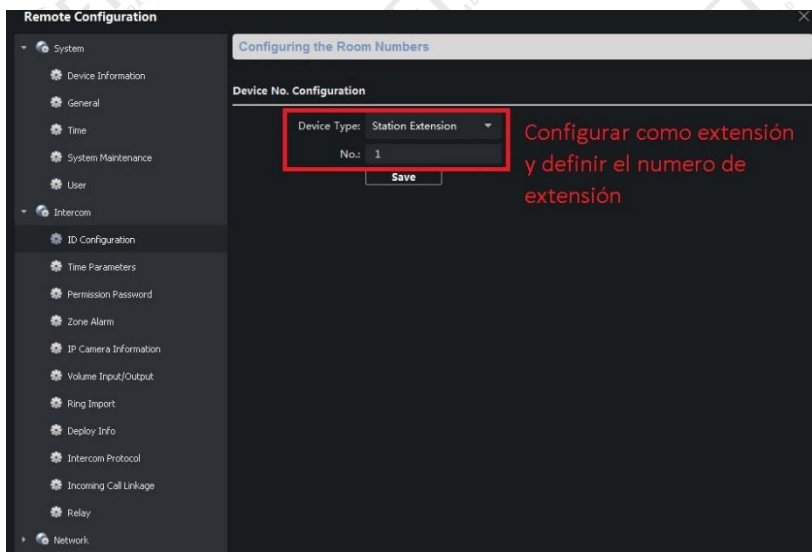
Remote Configuration

System
Device Information
General
Time
System Maintenance
User
Intercom
ID Configuration
Time Parameters
Permission Password
Zone Alarm
IP Camera Information
Volume Input/Output
Ring Import
Deploy Info
Intercom Protocol
Incoming Call Linkage
Relay
Network

Configuring the Room Numbers

Device No. Configuration

Device Type: Station Extension
No.: 1
Save

Configurar como extensión y definir el numero de extensión